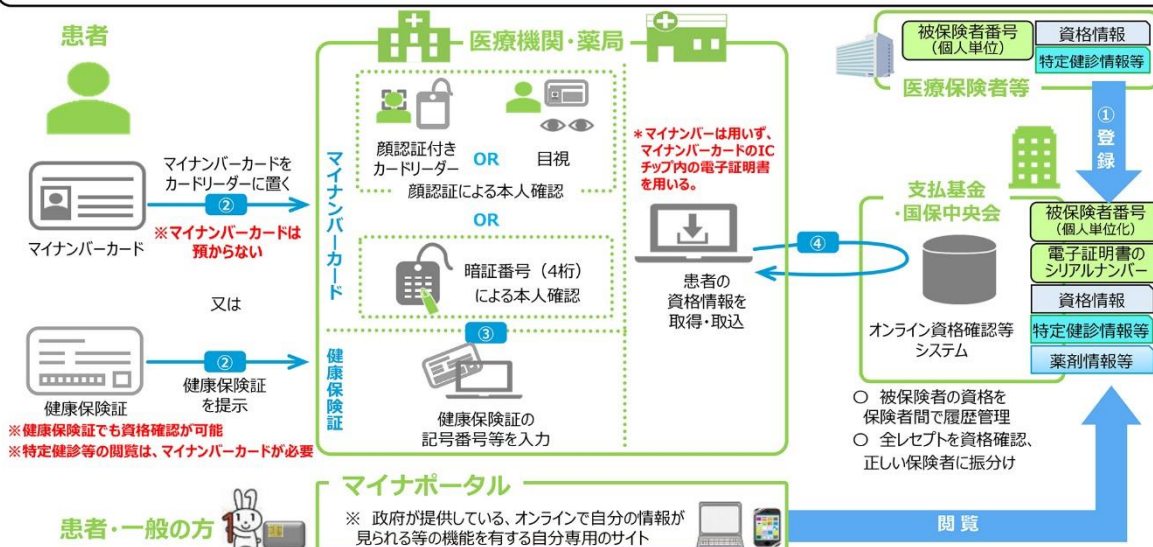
患者

マイナンバーカードをカードリーダーに置く

②

※マイナンバーカードは預からない

マイナンバーカード

又は

②

健康保険証を提示

健康保険証

※健康保険証でも資格確認が可能

※特定健診等の閲覧は、マイナンバーカードが必要

医療機関・薬局

マイナンバーカード

顔認証付きカードリーダー

OR

目視

顔認証による本人確認

OR

暗証番号（4桁）による本人確認

③

健康保険証

健康保険証の記号番号等を入力

＊マイナンバーは用いず、マイナンバーカードのICチップ内の電子証明書を用いる。

患者の資格情報を取得・取込

④

被保険者番号（個人単位）

資格情報

特定健診情報等

医療保険者等

①登録

支払基金・国保中央会

オンライン資格確認等システム

被保険者番号（個人単位化）

電子証明書のシリアルナンバー

資格情報

特定健診情報等

薬剤情報等

○ 被保険者の資格を保険者間で履歴管理

○ 全レセプトを資格確認、正しい保険者に振分け

マイナポータル

※ 政府が提供している、オンラインで自分の情報が見られる等の機能を有する自分専用のサイト

閲覧

患者・一般の方